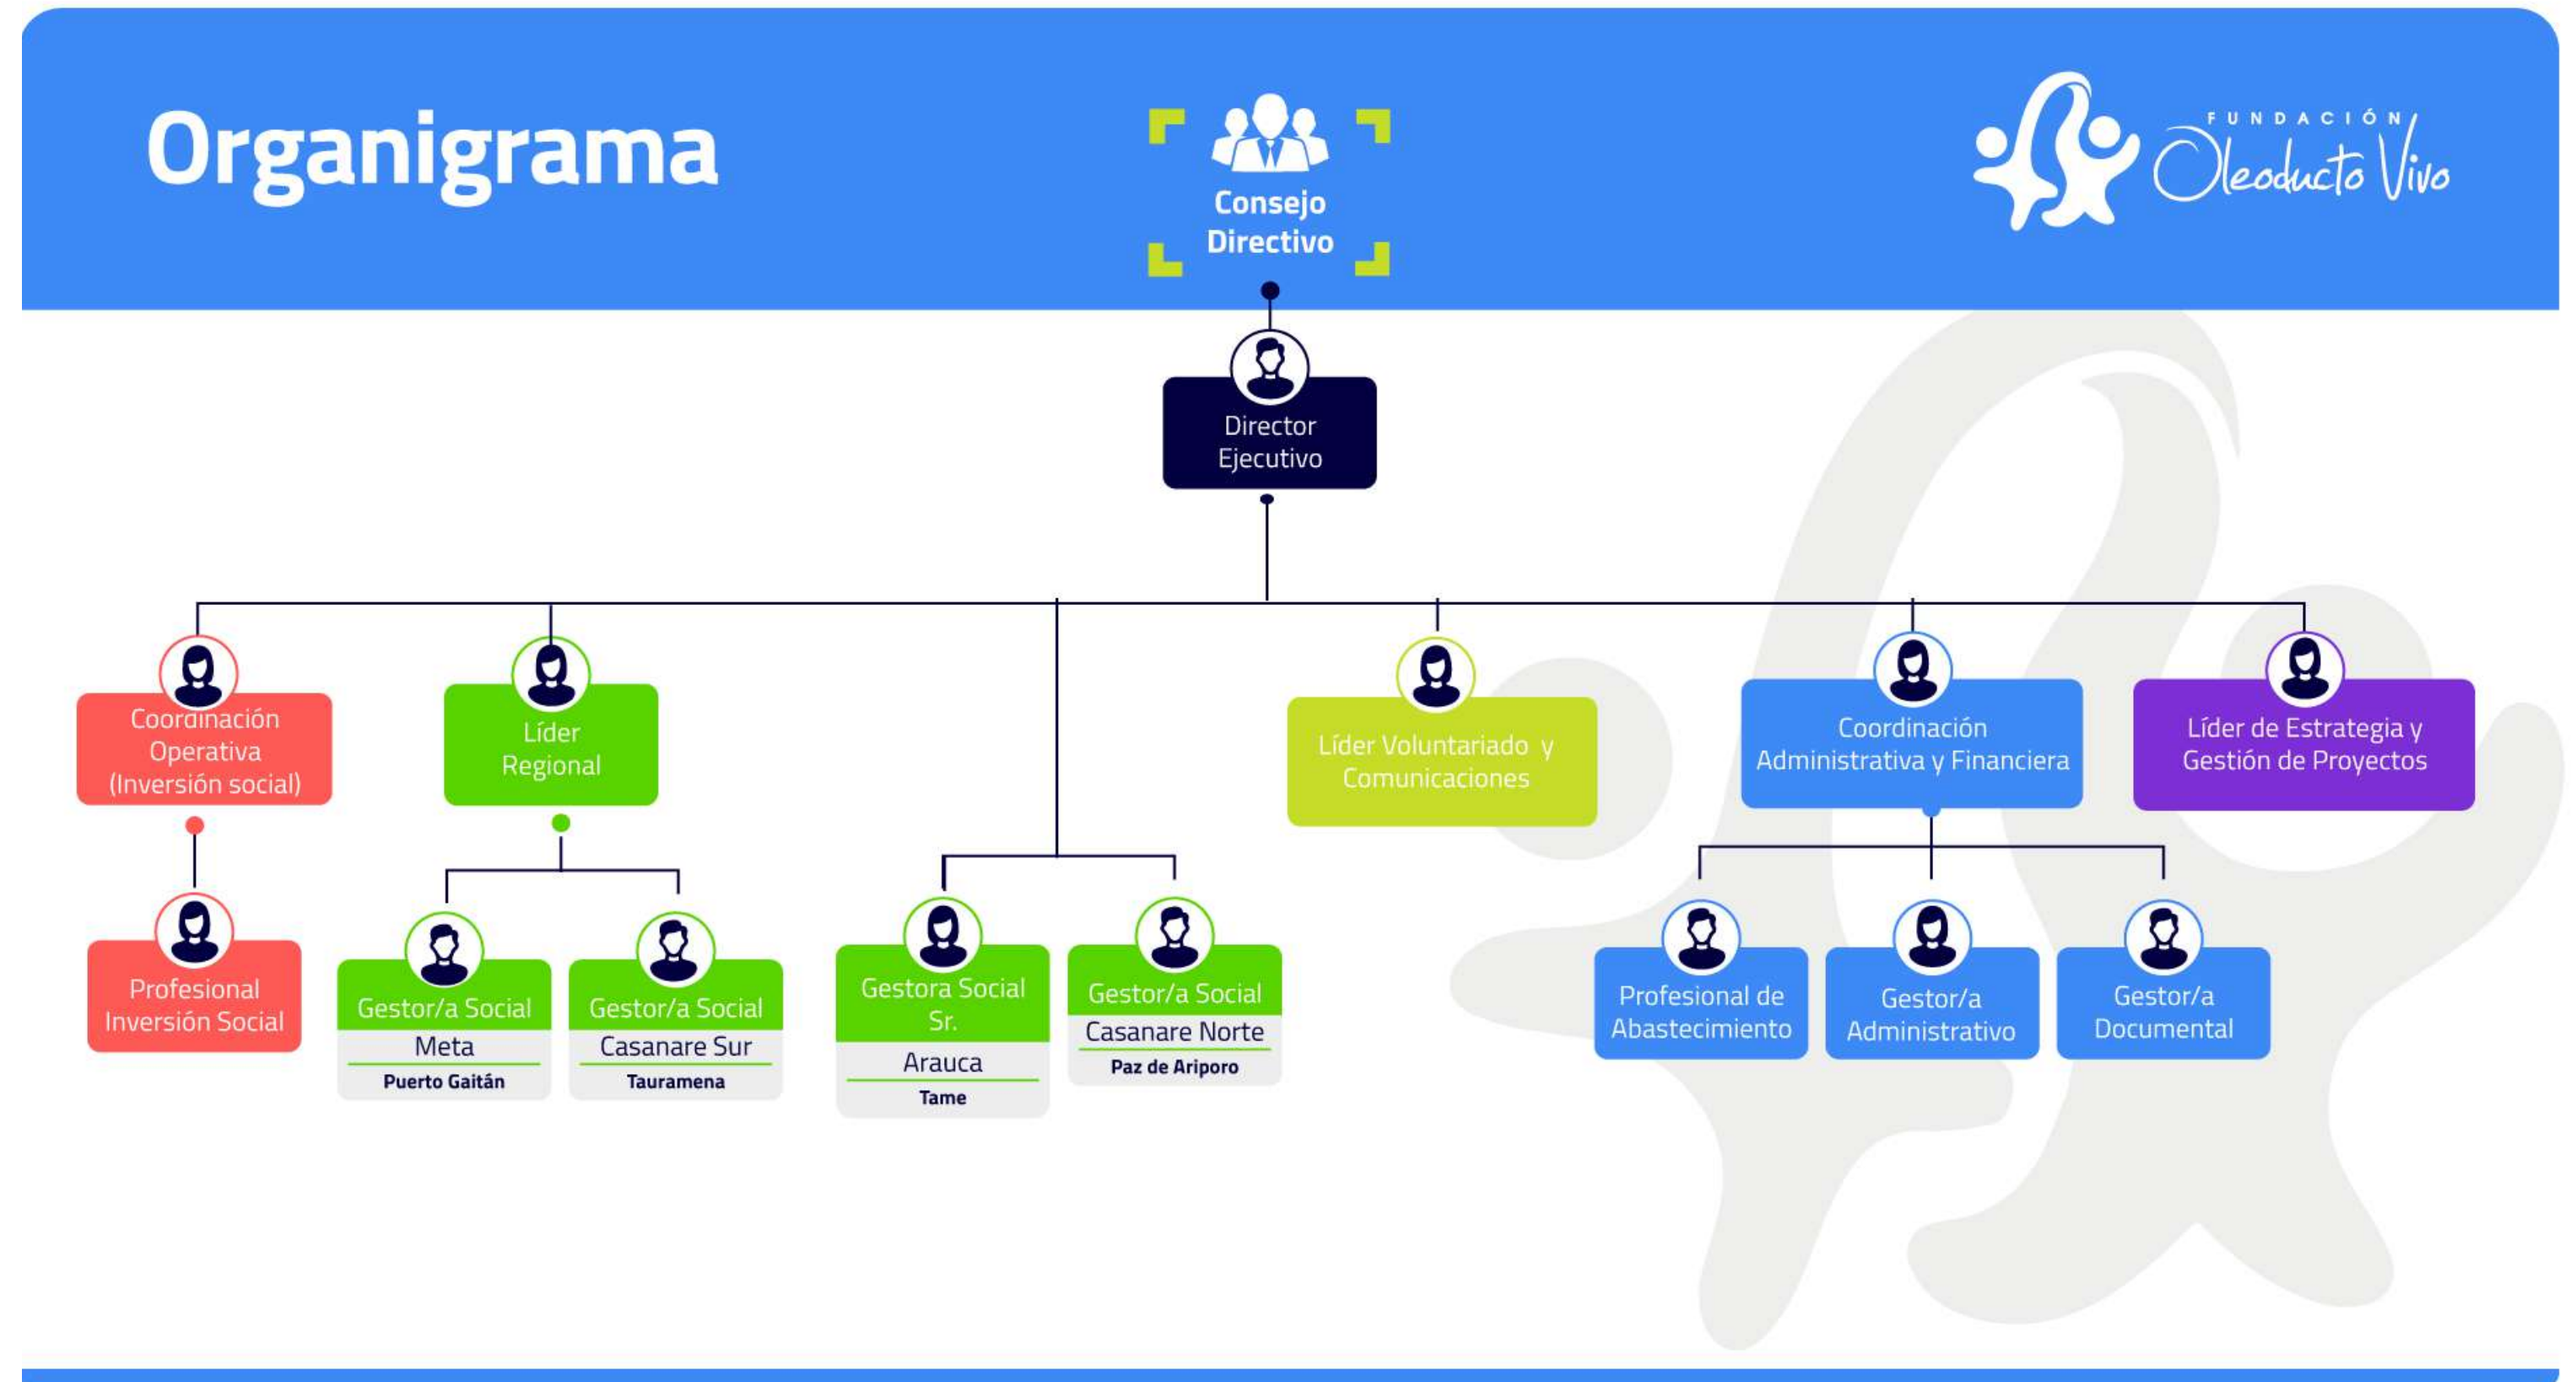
Organigrama

Consejo Directivo

FUNDACIÓN Oleoducto Vivo

Director Ejecutivo

Coordinación Operativa (Inversión social)

Profesional Inversión Social

Líder Regional

Gestor/a Social
Meta
Puerto Gaitán

Gestor/a Social
Casanare Sur
Tauramena

Gestora Social Sr.
Arauca
Tame

Gestor/a Social
Casanare Norte
Paz de Ariporo

Líder Voluntariado y Comunicaciones

Coordinación Administrativa y Financiera

Profesional de Abastecimiento

Gestor/a Administrativo

Gestor/a Documental

Líder de Estrategia y Gestión de Proyectos